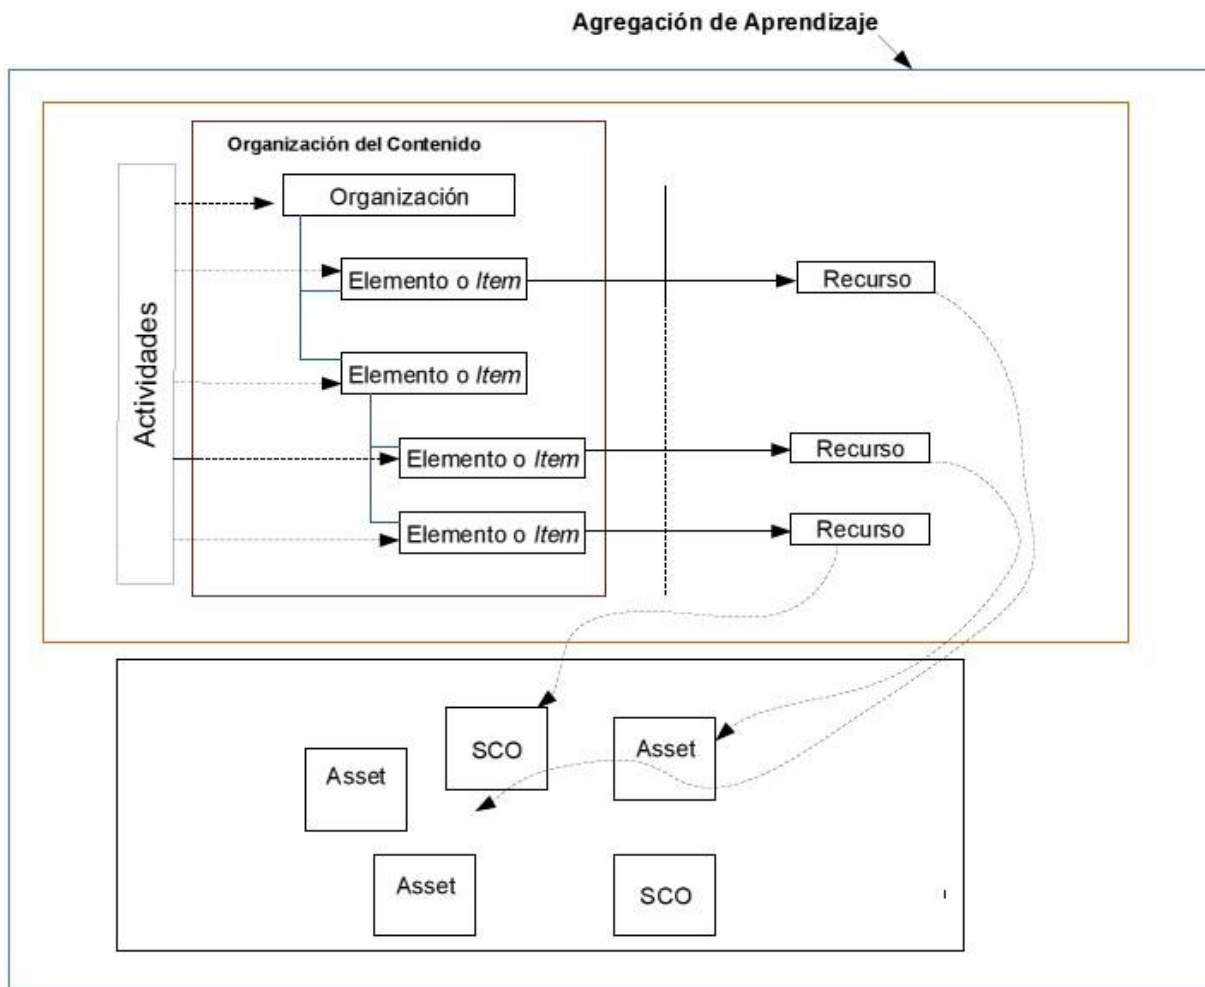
Agregación de Aprendizaje

Organización del Contenido

Actividades

Organización

Elemento o *Item*

Recurso

Elemento o *Item*

Elemento o *Item*

Recurso

Elemento o *Item*

Recurso

SCO

Asset

Asset

Asset

SCO